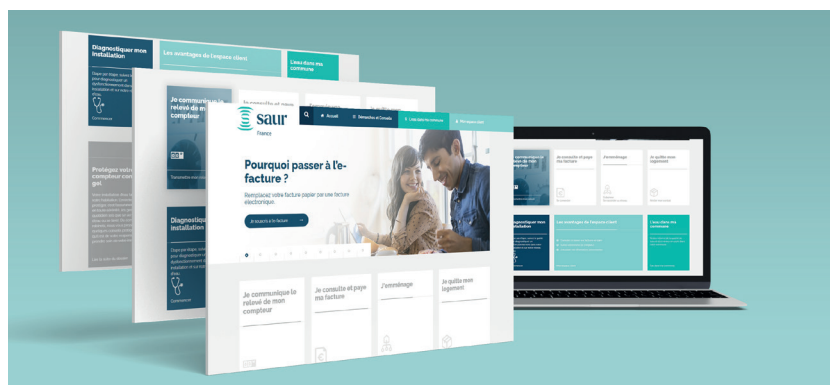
Diagnostiquer mon installation

Les avantages de l'espace client

L'eau dans ma commune

Je communique le relevé de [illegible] compteur

Je consulte et paye

Protégez votre compteur con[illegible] gel

Diagnostiq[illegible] installation

Commencer

saur

France

Accueil

Démarches et Conseils

L'eau dans ma commune

Mon espace client

Pourquoi passer à l'e-facture ?

Remplacez votre facture papier par une facture électronique.

Je souscris à l'e-facture

Je communique le relevé de mon compteur

Je consulte et paye ma facture

J'emménage

Je quitte mon logement

Je communique le relevé de mon compteur

Je consulte et paye ma facture

J'emménage

Je quitte mon logement

Diagnostiquer mon installation

Les avantages de l'espace client

L'eau dans ma commune